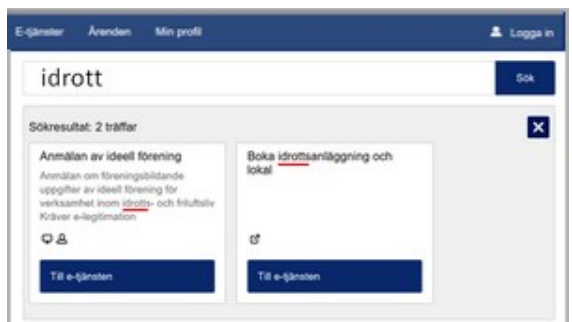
E-tjänster Ärenden Min profil

Logga in

idrott

Sök

Sökresultat: 2 träffar

Anmälan av ideell förening

Anmälan om föreningsbildande uppgifter av ideell förening för verksamhet inom idrotts- och friluftsliv Kräver e-legitimation

Till e-tjänsten

Boka idrottsanläggning och lokal

Till e-tjänsten